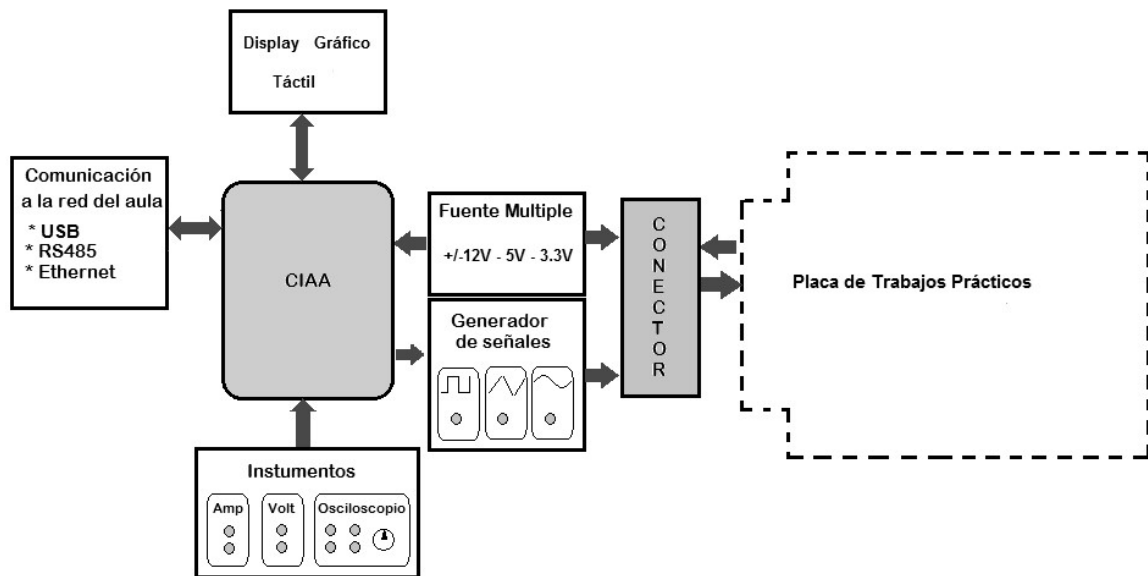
Display Gráfico
Táctil

Comunicación a la red del aula
* USB
* RS485
* Ethernet

CIAA

Fuente Multiple
+/-12V - 5V - 3.3V

Generador de señales

C
O
N
E
C
T
O
R

Placa de Trabajos Prácticos

Instumentos
Amp
Volt
Osciloscopio